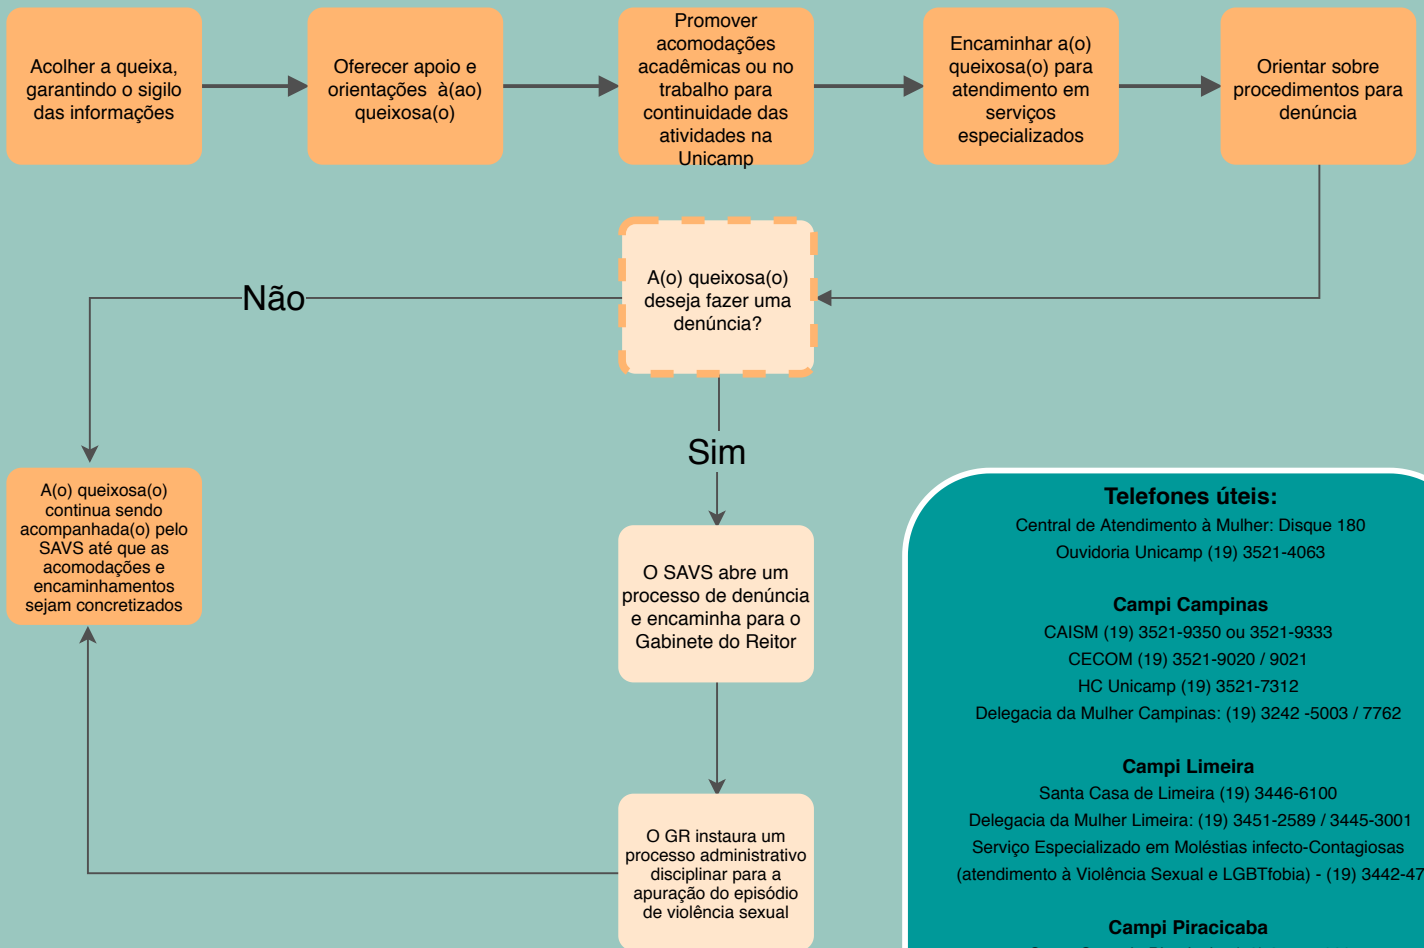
Acolher a queixa, garantindo o sigilo das informações

Oferecer apoio e orientações à(ao) queixosa(o)

Promover acomodações acadêmicas ou no trabalho para continuidade das atividades na Unicamp

Encaminhar a(o) queixosa(o) para atendimento em serviços especializados

Orientar sobre procedimentos para denúncia

A(o) queixosa(o) deseja fazer uma denúncia?

Não

A(o) queixosa(o) continua sendo acompanhada(o) pelo SAVS até que as acomodações e encaminhamentos sejam concretizados

Sim

O SAVS abre um processo de denúncia e encaminha para o Gabinete do Reitor

O GR instaura um processo administrativo disciplinar para a apuração do episódio de violência sexual

Telefones úteis:
Central de Atendimento à Mulher: Disque 180
Ouvidoria Unicamp (19) 3521-4063

Campi Campinas
CAISM (19) 3521-9350 ou 3521-9333
CECOM (19) 3521-9020 / 9021
HC Unicamp (19) 3521-7312
Delegacia da Mulher Campinas: (19) 3242 -5003 / 7762

Campi Limeira
Santa Casa de Limeira (19) 3446-6100
Delegacia da Mulher Limeira: (19) 3451-2589 / 3445-3001
Serviço Especializado em Moléstias infecto-Contagiosas (atendimento à Violência Sexual e LGBTfobia) - (19) 3442-47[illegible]

Campi Piracicaba